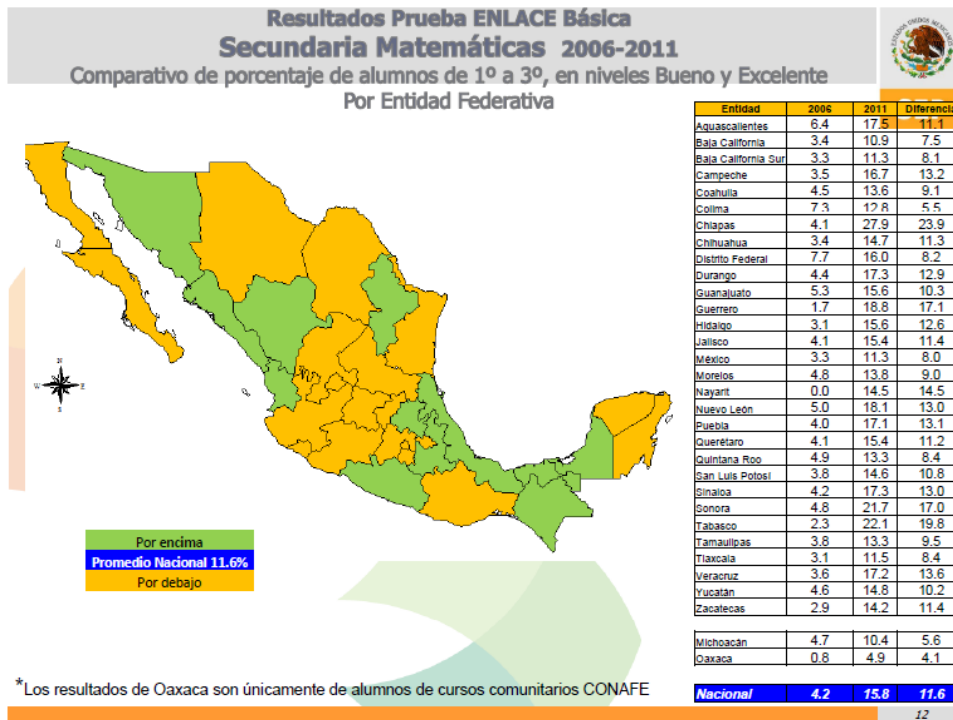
Resultados Prueba ENLACE Básica
Secundaria Matemáticas 2006-2011
Comparativo de porcentaje de alumnos de 1º a 3º, en niveles Bueno y Excelente
Por Entidad Federativa

ESTADOS UNIDOS MEXICANOS

| Entidad | 2006 | 2011 | Diferencia |
|---|---|---|---|
| Aguascalientes | 6.4 | 17.5 | 11.1 |
| Baja California | 3.4 | 10.9 | 7.5 |
| Baja California Sur | 3.3 | 11.3 | 8.1 |
| Campeche | 3.5 | 16.7 | 13.2 |
| Coahuila | 4.5 | 13.6 | 9.1 |
| Colima | 7.3 | 12.8 | 5.5 |
| Chiapas | 4.1 | 27.9 | 23.9 |
| Chihuahua | 3.4 | 14.7 | 11.3 |
| Distrito Federal | 7.7 | 16.0 | 8.2 |
| Durango | 4.4 | 17.3 | 12.9 |
| Guanajuato | 5.3 | 15.6 | 10.3 |
| Guerrero | 1.7 | 18.8 | 17.1 |
| Hidalgo | 3.1 | 15.6 | 12.6 |
| Jalisco | 4.1 | 15.4 | 11.4 |
| México | 3.3 | 11.3 | 8.0 |
| Morelos | 4.8 | 13.8 | 9.0 |
| Nayarit | 0.0 | 14.5 | 14.5 |
| Nuevo León | 5.0 | 18.1 | 13.0 |
| Puebla | 4.0 | 17.1 | 13.1 |
| Querétaro | 4.1 | 15.4 | 11.2 |
| Quintana Roo | 4.9 | 13.3 | 8.4 |
| San Luis Potosí | 3.8 | 14.6 | 10.8 |
| Sinaloa | 4.2 | 17.3 | 13.0 |
| Sonora | 4.8 | 21.7 | 17.0 |
| Tabasco | 2.3 | 22.1 | 19.8 |
| Tamaulipas | 3.8 | 13.3 | 9.5 |
| Tlaxcala | 3.1 | 11.5 | 8.4 |
| Veracruz | 3.6 | 17.2 | 13.6 |
| Yucatán | 4.6 | 14.8 | 10.2 |
| Zacatecas | 2.9 | 14.2 | 11.4 |

| | | | |
|---|---|---|---|
| Michoacán | 4.7 | 10.4 | 5.6 |
| Oaxaca | 0.8 | 4.9 | 4.1 |

| | | | |
|---|---|---|---|
| Nacional | 4.2 | 15.8 | 11.6 |

N
W E
S

Por encima
Promedio Nacional 11.6%
Por debajo

*Los resultados de Oaxaca son únicamente de alumnos de cursos comunitarios CONAFE

12